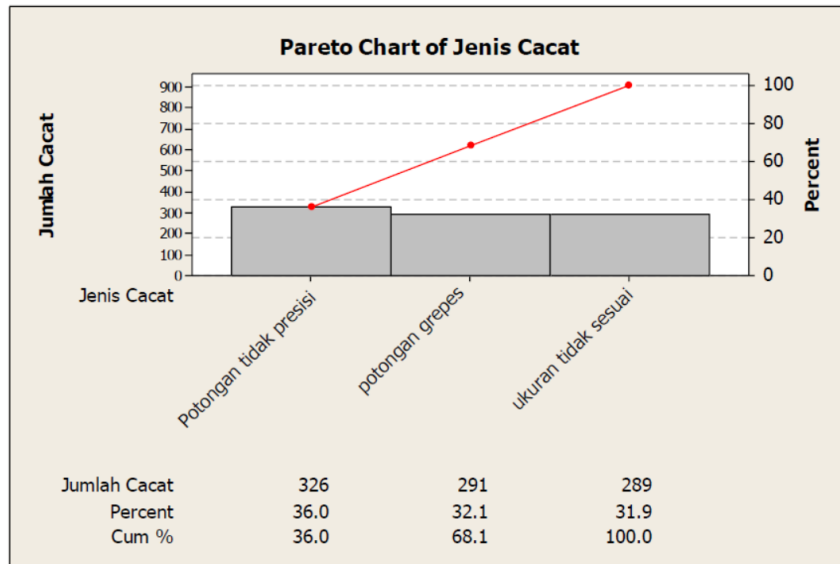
Pareto Chart of Jenis Cacat

Jumlah Cacat

900
800
700
600
500
400
300
200
100
0

100
80
60
40
20
0

Percent

Jenis Cacat

Potongan tidak presisi
potongan grepes
ukuran tidak sesuai

| | | | |
|---|---|---|---|
| Jumlah Cacat | 326 | 291 | 289 |
| Percent | 36.0 | 32.1 | 31.9 |
| Cum % | 36.0 | 68.1 | 100.0 |